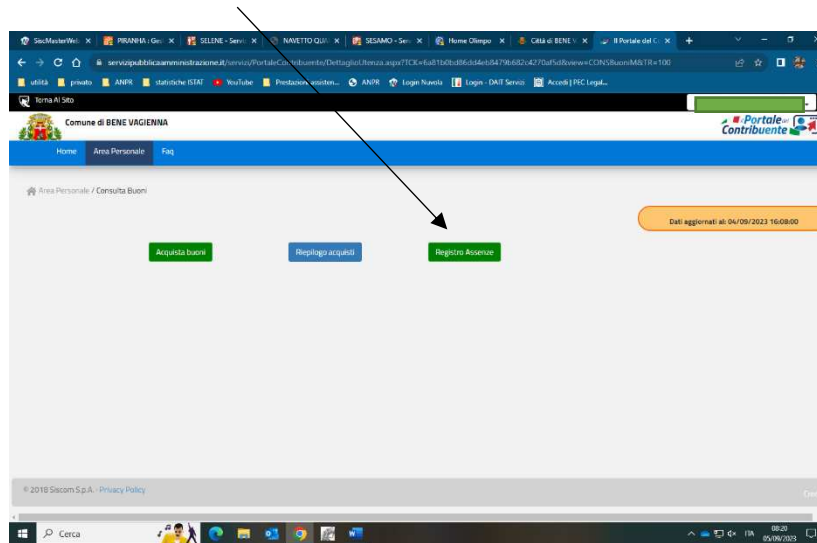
SiscMasterWeb | PIRANHA : Ges | SELENE - Servi | NAVETTO QUA | SESAMO - Serv | Home Olimpo | Città di BENE V | Il Portale del C

servizipubblicaamministrazione.it/servizi/PortaleContribuente/DettaglioUtenza.aspx?TCK=6a81b0bd86dd4eb8479b682c4270af5d&view=CONSBuoniM&TR=100

utilità | privato | ANPR | statistiche ISTAT | YouTube | Prestazioni assisten... | ANPR | Login Nuvola | Login - DAIT Servizi | Accedi | PEC Legal...

Torna Al Sito

Comune di BENE VAGIENNA

Portale del Contribuente

Home | Area Personale | Faq

Area Personale / Consulta Buoni

Dati aggiornati al: 04/09/2023 16:08:00

Acquista buoni | Riepilogo acquisti | Registro Assenze

© 2018 Siscom S.p.A. - Privacy Policy

Cerca

ITA 08:20 05/09/2023